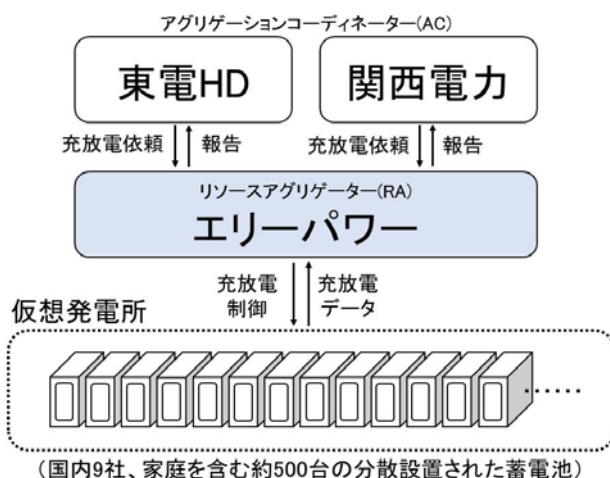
アグリゲーションコーディネーター(AC)

東電HD

関西電力

充放電依頼

報告

充放電依頼

報告

リソースアグリゲーター(RA)

エリーパワー

充放電制御

充放電データ

仮想発電所

(国内9社、家庭を含む約500台の分散設置された蓄電池)